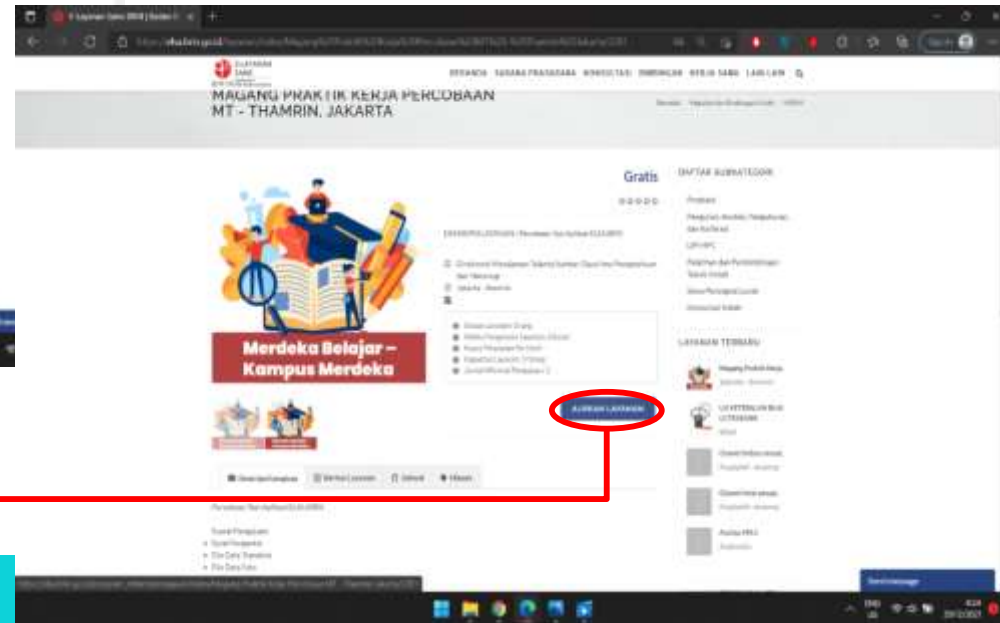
LAYANAN SAINS

BERANDA SARANA PRASARANA KONSULTASI BIMBINGAN KERJA SAMA LAIN-LAIN

MAGANG PRAKTIK KERJA PERCOBAAN MT - THAMRIN, JAKARTA

Gratis

Merdeka Belajar – Kampus Merdeka

DAFTAR SUBKATEGORI

LAYANAN TERBARU

AJUKAN LAYANAN